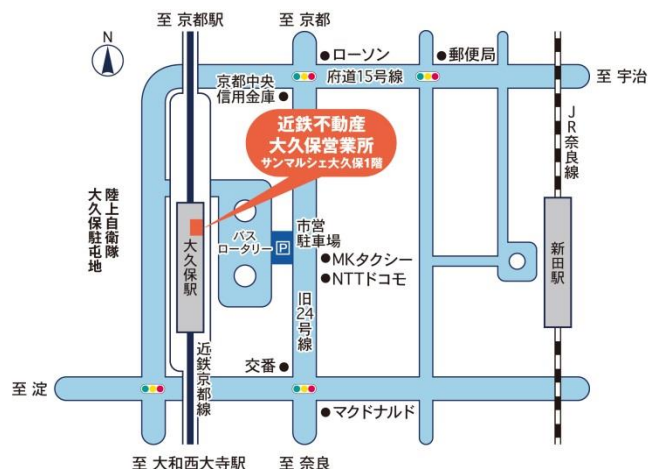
至 京都駅
至 京都
N
ローソン
郵便局
京都中央信用金庫
府道15号線
至 宇治
近鉄不動産
大久保営業所
サンマルシェ大久保1階
JR奈良線
陸上自衛隊大久保駐屯地
大久保駅
バスロータリー
P
市営駐車場
MKタクシー
NTTドコモ
新田駅
旧24号線
近鉄京都線
交番
至 淀
マクドナルド
至 大和西大寺駅
至 奈良